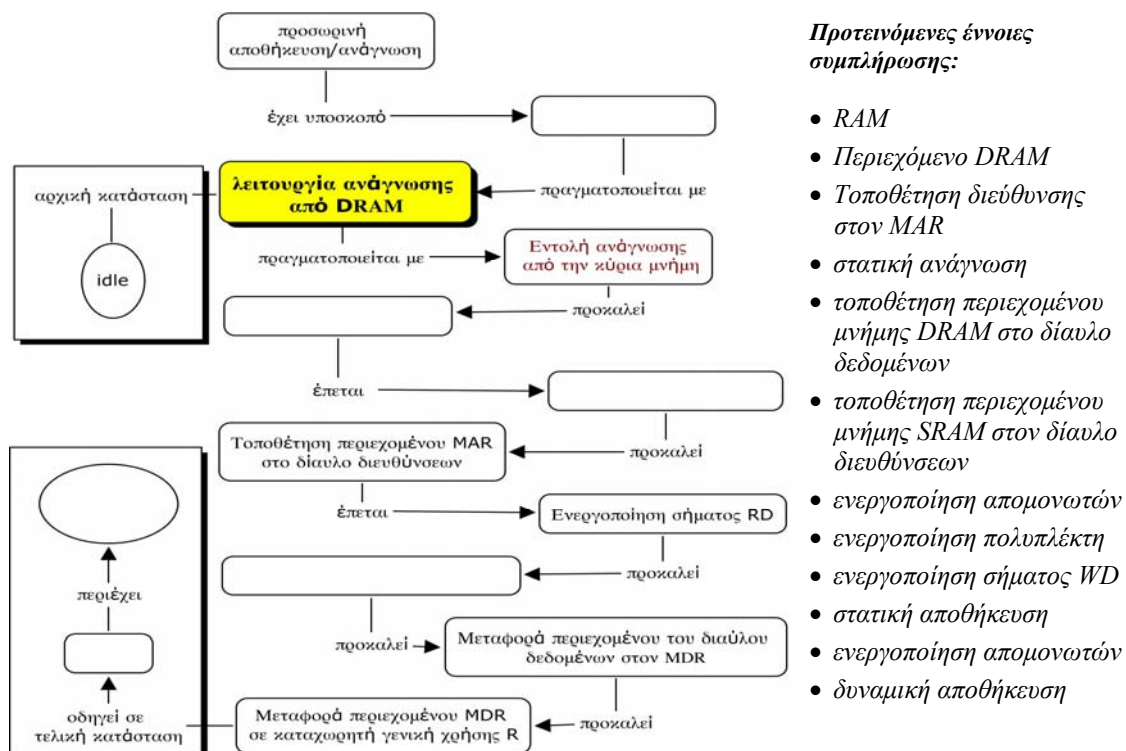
προσωρινή αποθήκευση/ανάγνωση

έχει υποσκοπό

πραγματοποιείται με

αρχική κατάσταση

λειτουργία ανάγνωσης από DRAM

idle

πραγματοποιείται με

Εντολή ανάγνωσης από την κύρια μνήμη

προκαλεί

έπεται

Τοποθέτηση περιεχομένου MAR στο δίαυλο διευθύνσεων

προκαλεί

έπεται

Ενεργοποίηση σήματος RD

περιέχει

προκαλεί

προκαλεί

Μεταφορά περιεχομένου του διαύλου δεδομένων στον MDR

οδηγεί σε τελική κατάσταση

Μεταφορά περιεχομένου MDR σε καταχωρητή γενική χρήσης R

προκαλεί

Προτεινόμενες έννοιες συμπλήρωσης:

- RAM
- Περιεχόμενο DRAM
- Τοποθέτηση διεύθυνσης στον MAR
- στατική ανάγνωση
- τοποθέτηση περιεχομένου μνήμης DRAM στο δίαυλο δεδομένων
- τοποθέτηση περιεχομένου μνήμης SRAM στον δίαυλο διευθύνσεων
- ενεργοποίηση απομονωτών
- ενεργοποίηση πολυπλέκτη
- ενεργοποίηση σήματος WD
- στατική αποθήκευση
- ενεργοποίηση απομονωτών
- δυναμική αποθήκευση